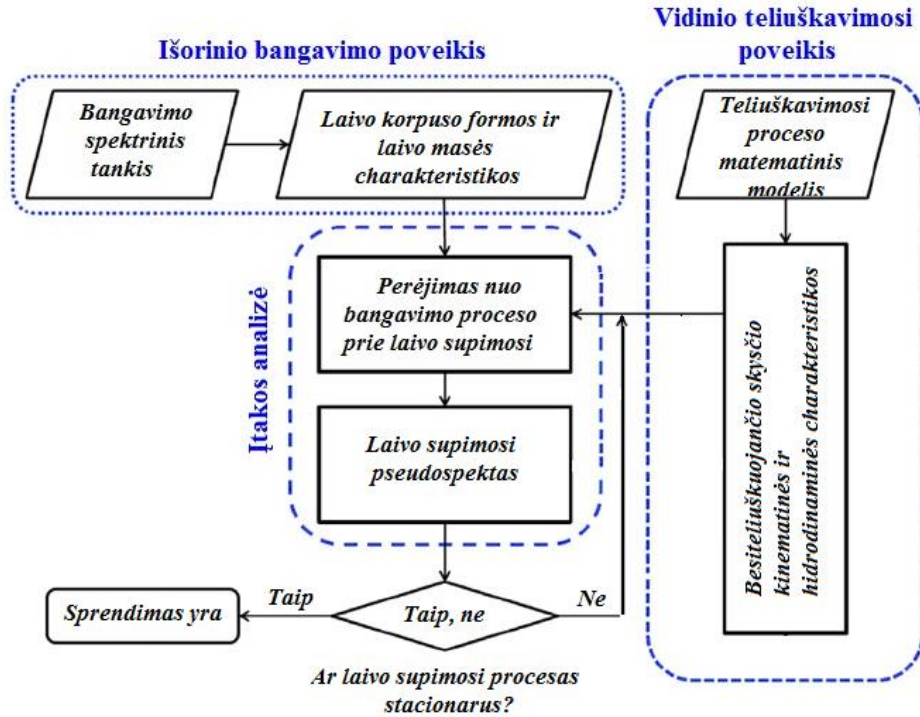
Išorinio bangavimo poveikis

Vidinio teliuškavimosi poveikis

Bangavimo spektrinis tankis

Laivo korpuso formos ir laivo masės charakteristikos

Teliuškavimosi proceso matematinis modelis

Įtakos analizė

Perėjimas nuo bangavimo proceso prie laivo supimosi

Besiteliuškuojančio skysčio kinematinės ir hidrodinaminės charakteristikos

Laivo supimosi pseudospektas

Sprendimas yra

Taip

Taip, ne

Ne

Ar laivo supimosi procesas stacionarus?